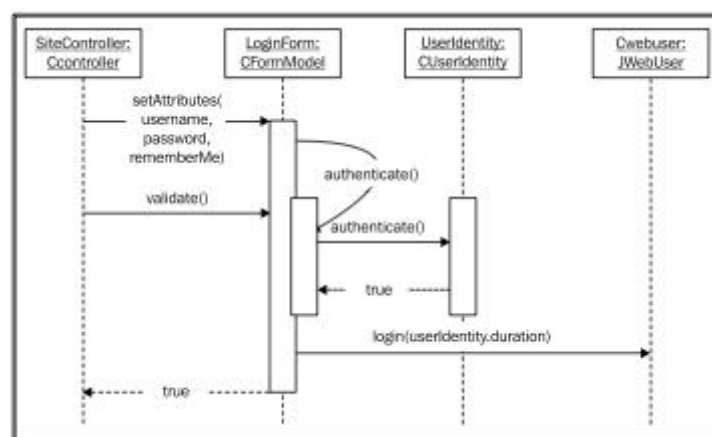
SiteController:
Ccontroller

LoginForm:
CFormModel

UserIdentity:
CUserIdentity

Cwebuser:
JWebUser

setAttributes(
username,
password,
rememberMe)

authenticate()

validate()

authenticate()

true

login(userIdentity.duration)

true